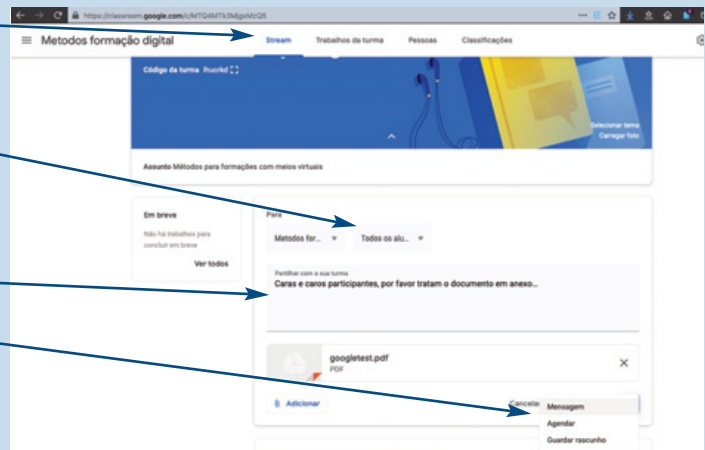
https://classroom.google.com/c/MTQ4MTk3MjgxMzQ5

Metodos formação digital

Stream Trabalhos da turma Pessoas Classificações

Código da turma lhucrkd

Selecionar tema
Carregar foto

Assunto Métodos para formações com meios virtuais

Em breve
Não há trabalhos para concluir em breve
Ver todos

Para
Metodos for... Todos os alu...

Partilhar com a sua turma
Caras e caros participantes, por favor tratam o documento em anexo...

googletest.pdf
PDF

Adicionar

Cancelar

Mensagem
Agendar
Guardar rascunho